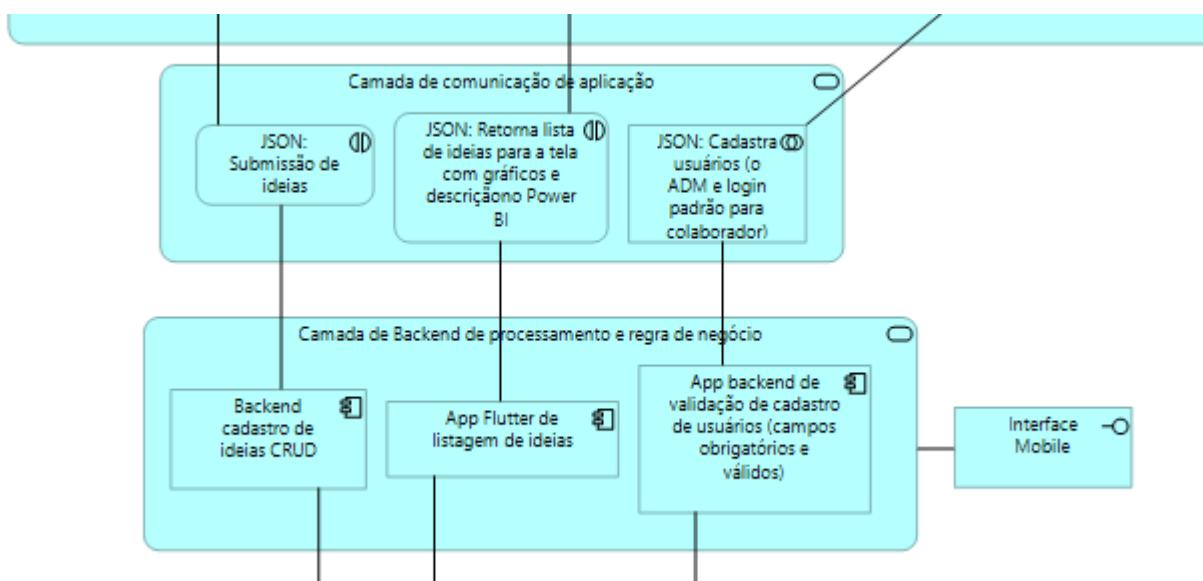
Camada de comunicação de aplicação

JSON: Submissão de ideias

JSON: Retorna lista de ideias para a tela com gráficos e descriçãono Power BI

JSON: Cadastra usuários (o ADM e login padrão para colaborador)

Camada de Backend de processamento e regra de negócio

Backend cadastro de ideias CRUD

App Flutter de listagem de ideias

App backend de validação de cadastro de usuários (campos obrigatórios e válidos)

Interface Mobile